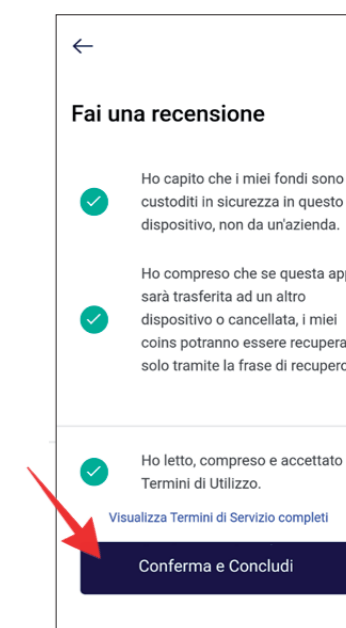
←

Fai una recensione

Ho capito che i miei fondi sono custoditi in sicurezza in questo dispositivo, non da un'azienda.

Ho compreso che se questa app sarà trasferita ad un altro dispositivo o cancellata, i miei coins potranno essere recupera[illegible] solo tramite la frase di recupero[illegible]

Ho letto, compreso e accettato Termini di Utilizzo.

Visualizza Termini di Servizio completi

Conferma e Concludi